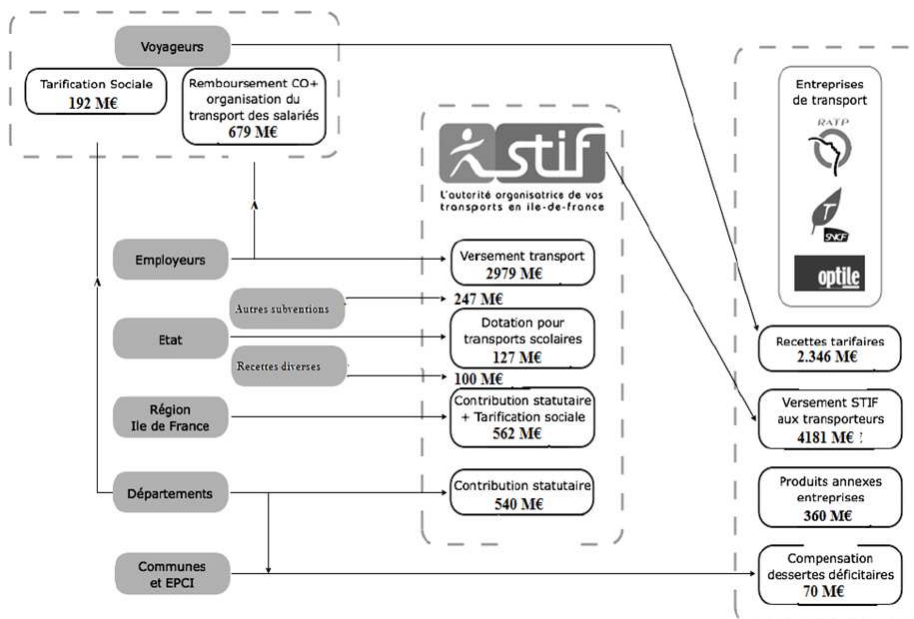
Voyageurs

Tarification Sociale
192 M€

Remboursement CO+ organisation du transport des salariés
679 M€

stif
L'autorité organisatrice de vos transports en île-de-france

Entreprises de transport

RATP

SNCF

optile

Employeurs

Versement transport
2979 M€

Autres subventions

247 M€

Etat

Dotation pour transports scolaires
127 M€

Recettes diverses

100 M€

Région Ile de France

Contribution statutaire + Tarification sociale
562 M€

Départements

Contribution statutaire
540 M€

Communes et EPCI

Recettes tarifaires
2.346 M€

Versement STIF aux transporteurs
4181 M€

Produits annexes entreprises
360 M€

Compensation dessertes déficitaires
70 M€